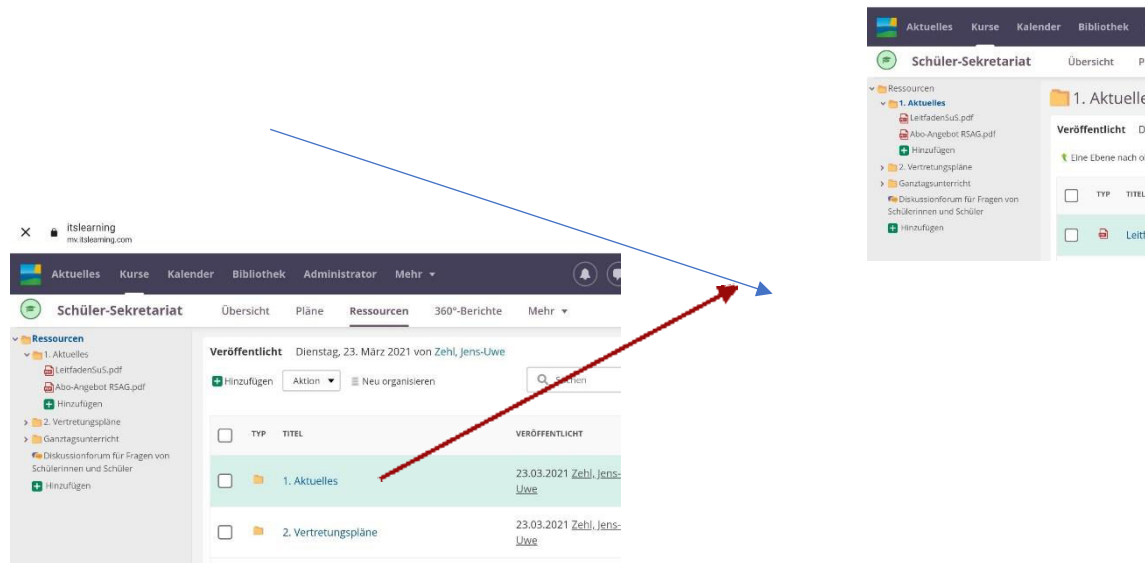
Aktuelles Kurse Kalender Bibliothek

Schüler-Sekretariat Übersicht P

Ressourcen
1. Aktuelles
LeitfadenSuS.pdf
Abo-Angebot RSAG.pdf
Hinzufügen
2. Vertretungspläne
Ganztagsunterricht
Diskussionsforum für Fragen von Schülerinnen und Schüler
Hinzufügen

1. Aktuelle

Veröffentlicht D

Eine Ebene nach o

TYP TITEL

Leit

itslearning
mv.itslearning.com

Aktuelles Kurse Kalender Bibliothek Administrator Mehr

Schüler-Sekretariat Übersicht Pläne Ressourcen 360°-Berichte Mehr

Ressourcen
1. Aktuelles
LeitfadenSuS.pdf
Abo-Angebot RSAG.pdf
Hinzufügen
2. Vertretungspläne
Ganztagsunterricht
Diskussionsforum für Fragen von Schülerinnen und Schüler
Hinzufügen

Veröffentlicht Dienstag, 23. März 2021 von Zehl, Jens-Uwe

Hinzufügen Aktion Neu organisieren Suchen

| | TYP | TITEL | VERÖFFENTLICHT |
|---|---|---|---|
| | | 1. Aktuelles | 23.03.2021 Zehl, Jens-Uwe |
| | | 2. Vertretungspläne | 23.03.2021 Zehl, Jens-Uwe |